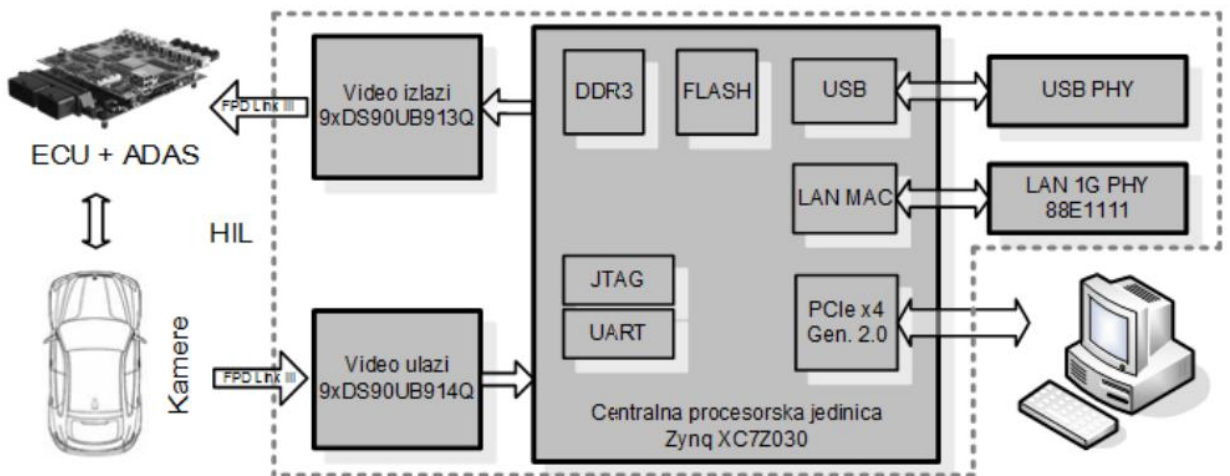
FPD Link III

ECU + ADAS

HIL

Kamere

FPD Link III

Video izlazi
9xDS90UB913Q

Video ulazi
9xDS90UB914Q

DDR3

FLASH

USB

LAN MAC

JTAG

UART

PCIe x4
Gen. 2.0

Centralna procesorska jedinica
Zynq XC7Z030

USB PHY

LAN 1G PHY
88E1111